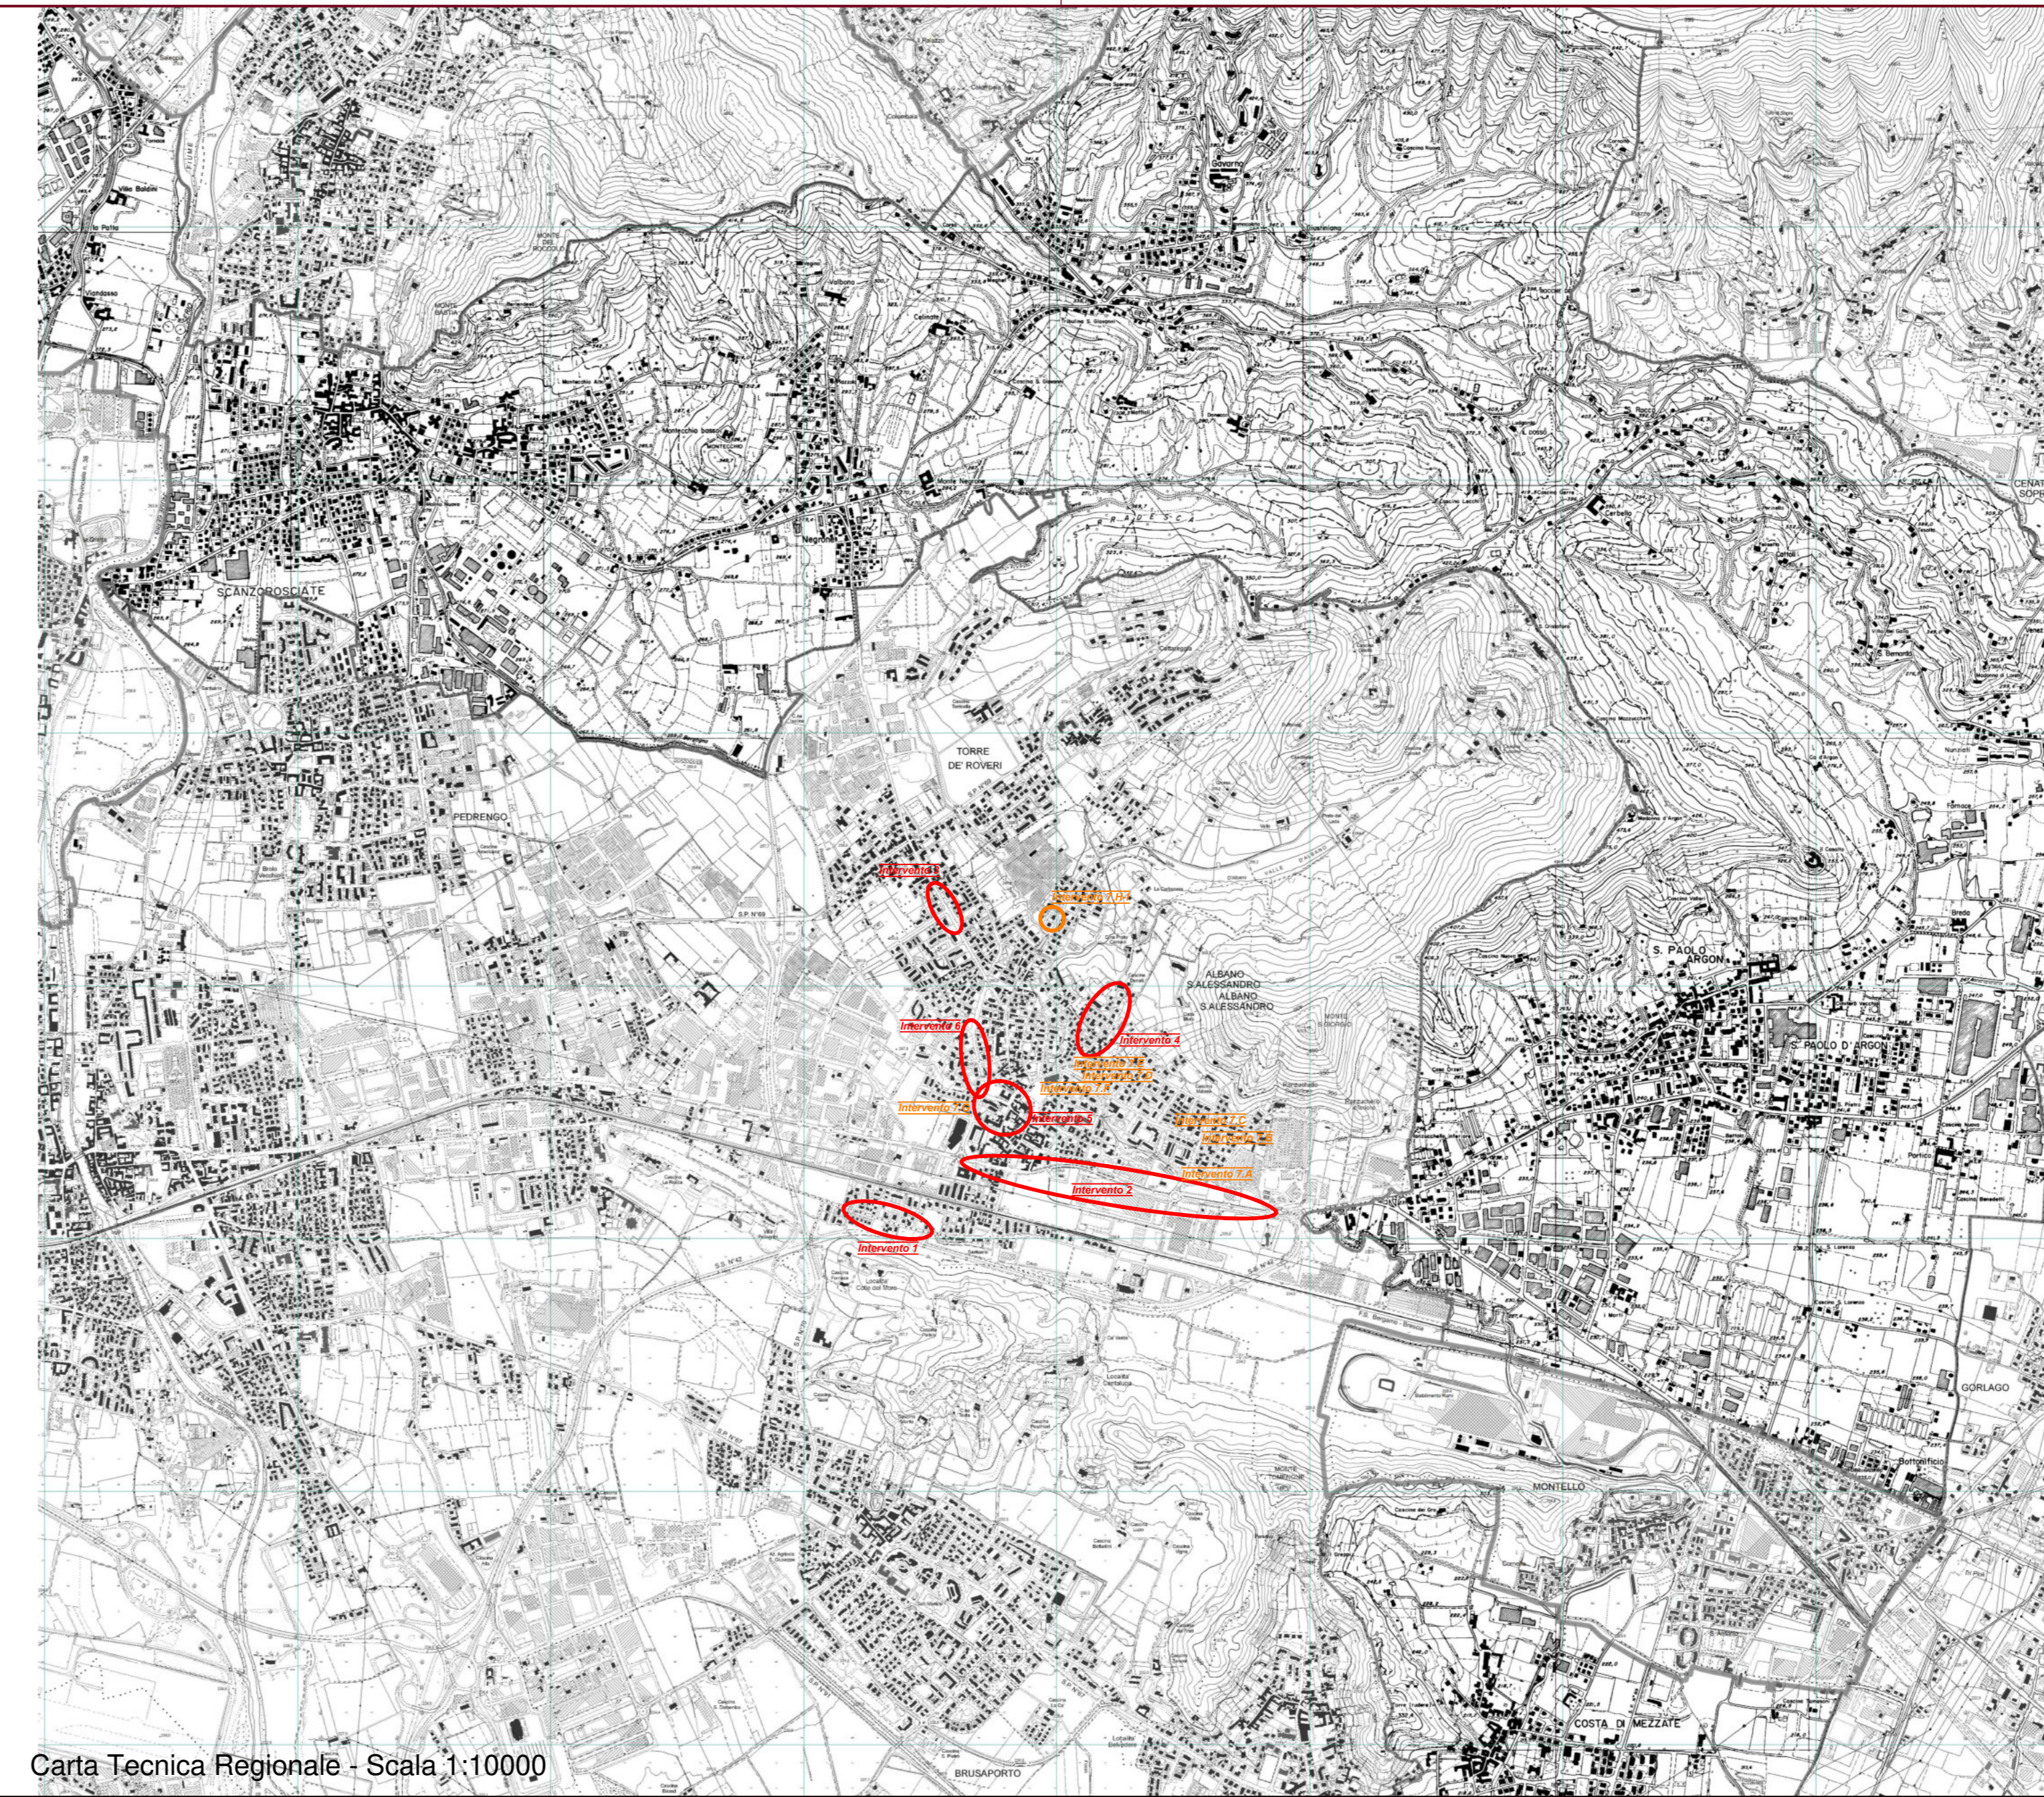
SCANZOROSCIATE

PEDRENGO

TORRE DE' ROVERI

ALBANO S.ALESSANDRO

ALBANO S.ALESSANDRO

S. PAOLO ARGON

S. PAOLO D'ARGON

GORLAGO

MONTELLO

COSTA DI MEZZATE

BRUSAPORTO

Negrone

Gavarno

CENATE SOPRA

Intervento 3

Intervento 4

Intervento 6

Intervento 5

Intervento 2

Intervento 1

Intervento 7.C

Intervento 7.A

Intervento 7.E

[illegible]

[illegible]

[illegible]

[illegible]

Carta Tecnica Regionale - Scala 1:10000